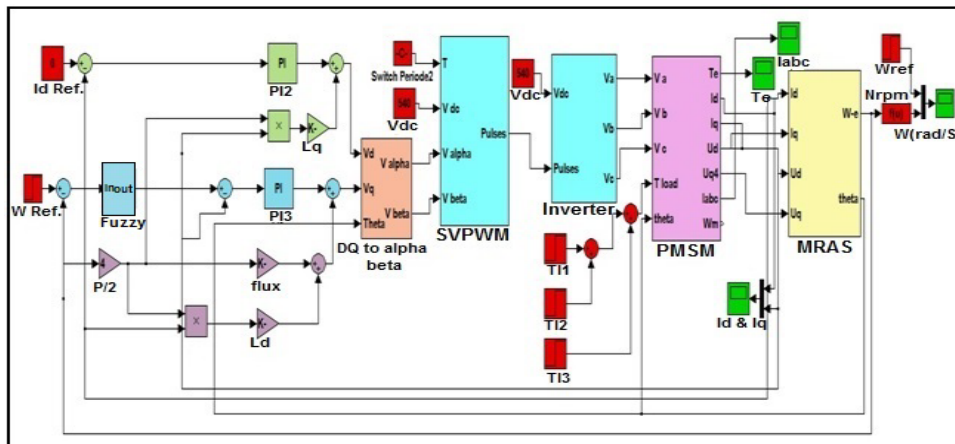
Id Ref.
PI
PI2
K-
Lq
W Ref.
In out
Fuzzy
PI
PI3
4
P/2
K-
flux
K-
Ld
Vd
Vq
Theta
V alpha
V beta
DQ to alpha beta
-C-
Switch Periode2
540
Vdc
T
V dc
V alpha
V beta
Pulses
SVPWM
540
Vdc
Vdc
Pulses
Va
Vb
Vc
Inverter
Tl1
Tl2
Tl3
V a
V b
V c
T load
theta
Te
Id
Iq
Ud
Uq4
Iabc
Wm
PMSM
Iabc
Te
Id
Iq
Ud
Uq
W-e
theta
MRAS
Id & Iq
Wref
Nrpm
f(u)
W(rad/S